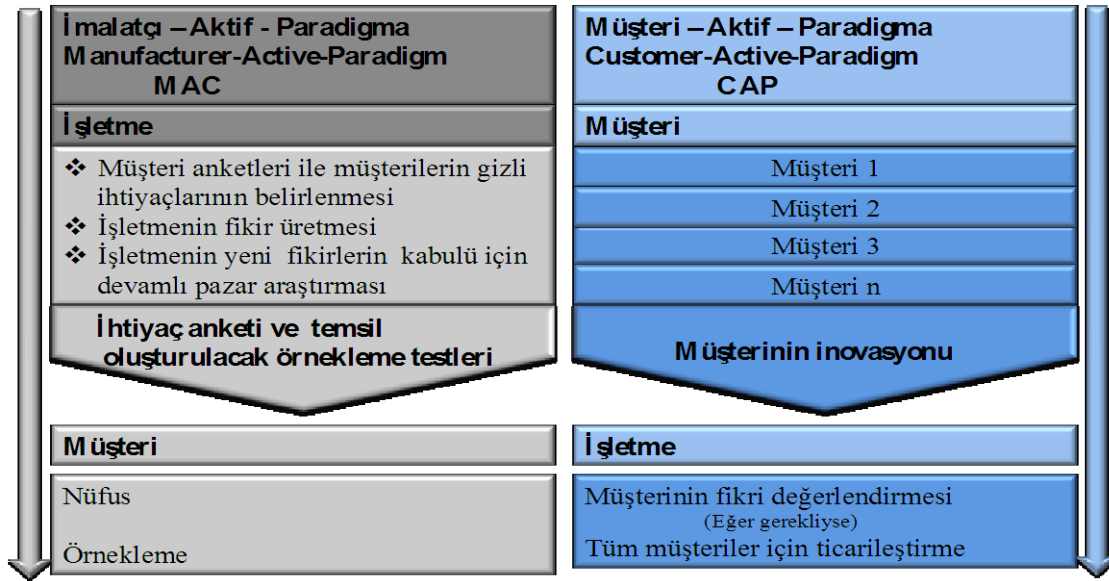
İmalatçı – Aktif - Paradigma
Manufacturer-Active-Paradigm
MAC

İşletme

❖ Müşteri anketleri ile müşterilerin gizli ihtiyaçlarının belirlenmesi
❖ İşletmenin fikir üretmesi
❖ İşletmenin yeni fikirlerin kabulü için devamlı pazar araştırması

İhtiyaç anketi ve temsil oluşturulacak örnekleme testleri

Müşteri

Nüfus

Örnekleme

Müşteri – Aktif – Paradigma
Customer-Active-Paradigm
CAP

Müşteri

Müşteri 1

Müşteri 2

Müşteri 3

Müşteri n

Müşterinin inovasyonu

İşletme

Müşterinin fikri değerlendirmesi
(Eğer gerekliyse)
Tüm müşteriler için ticarileştirme